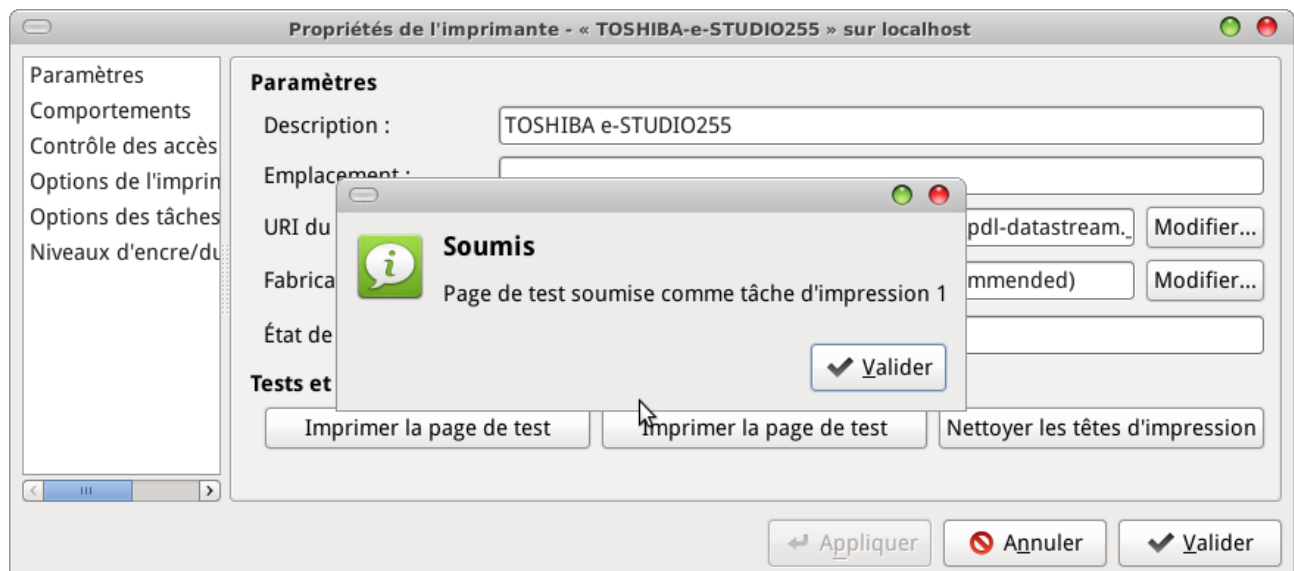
Propriétés de l'imprimante - « TOSHIBA-e-STUDIO255 » sur localhost

Paramètres
Comportements
Contrôle des accès
Options de l'imprin
Options des tâches
Niveaux d'encre/du

Paramètres

Description : TOSHIBA e-STUDIO255

Emplacement :

URI du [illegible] pdl-datastream._ Modifier...

Fabrica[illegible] mmended) Modifier...

État de

Tests et

Imprimer la page de test
Imprimer la page de test
Nettoyer les têtes d'impression

Soumis

Page de test soumise comme tâche d'impression 1

Valider

Appliquer
Annuler
Valider